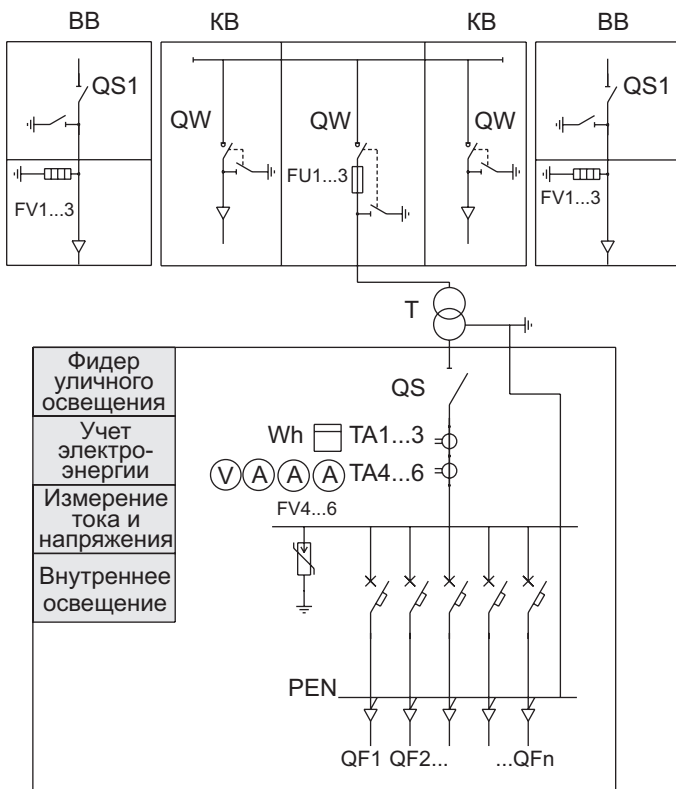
ВВ

КВ

КВ

ВВ

QS1

QW

QW

QW

QS1

FV1...3

FU1...3

FV1...3

T

Фидер уличного освещения

Учет электроэнергии

Измерение тока и напряжения

Внутреннее освещение

QS

Wh

TA1...3

V A A A

TA4...6

FV4...6

PEN

QF1 QF2... ...QFn